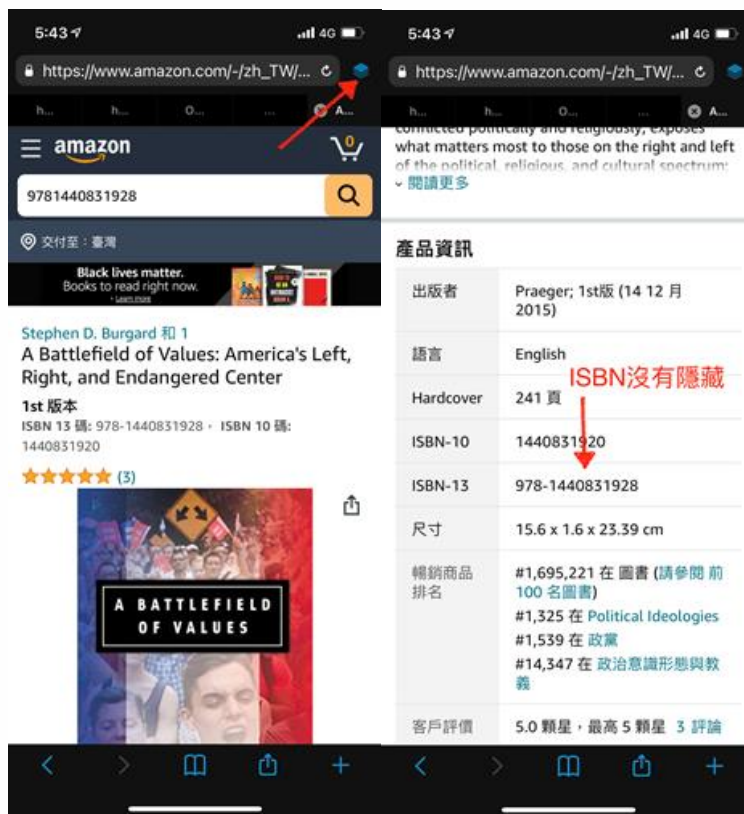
5:43
4G
https://www.amazon.com/-/zh_TW/...
h... h... O... ... A...
amazon
0
9781440831928
交付至：臺灣
Black lives matter.
Books to read right now.
› Learn more
Stephen D. Burgard 和 1
A Battlefield of Values: America's Left, Right, and Endangered Center
1st 版本
ISBN 13 碼: 978-1440831928 · ISBN 10 碼: 1440831920
(3)
A BATTLEFIELD OF VALUES

5:43
4G
https://www.amazon.com/-/zh_TW/...
h... h... O... ... A...
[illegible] politically and religiously, exposes what matters most to those on the right and left of the political, religious, and cultural spectrum:
› 閱讀更多

產品資訊

| | |
|---|---|
| 出版者 | Praeger; 1st版 (14 12 月 2015) |
| 語言 | English |
| Hardcover | 241 頁 |
| ISBN-10 | 1440831920 |
| ISBN-13 | 978-1440831928 |
| 尺寸 | 15.6 x 1.6 x 23.39 cm |
| 暢銷商品排名 | #1,695,221 在 圖書 (請參閱 前 100 名圖書) #1,325 在 Political Ideologies #1,539 在 政黨 #14,347 在 政治意識形態與教義 |
| 客戶評價 | 5.0 顆星，最高 5 顆星 3 評論 |

ISBN沒有隱藏